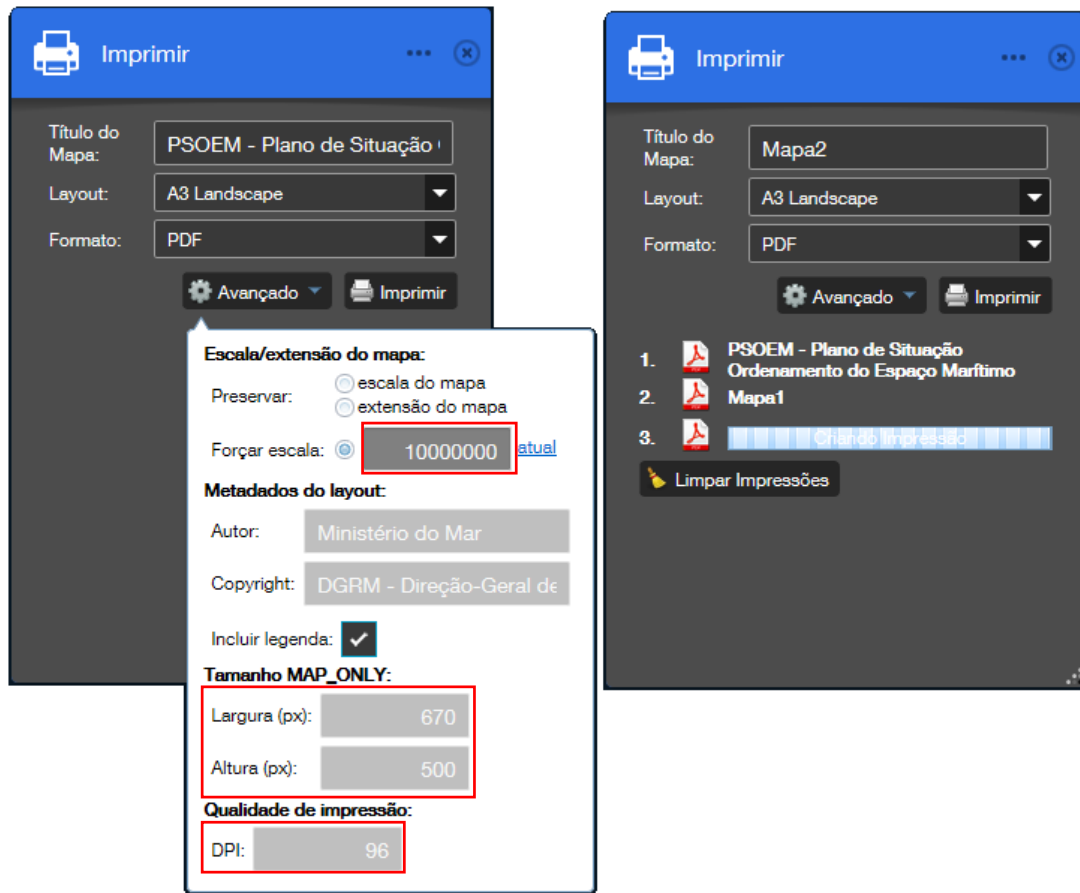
Imprimir

Título do Mapa: PSOEM - Plano de Situação

Layout: A3 Landscape

Formato: PDF

Avançado

Imprimir

Escala/extensão do mapa:

Preservar: escala do mapa
extensão do mapa

Forçar escala: 10000000 atual

Metadados do layout:

Autor: Ministério do Mar

Copyright: DGRM - Direção-Geral de

Incluir legenda:

Tamanho MAP_ONLY:

Largura (px): 670

Altura (px): 500

Qualidade de impressão:

DPI: 96

Imprimir

Título do Mapa: Mapa2

Layout: A3 Landscape

Formato: PDF

Avançado

Imprimir

1. PSOEM - Plano de Situação Ordenamento do Espaço Marítimo
2. Mapa1
3. Criando Impressão

Limpar Impressões